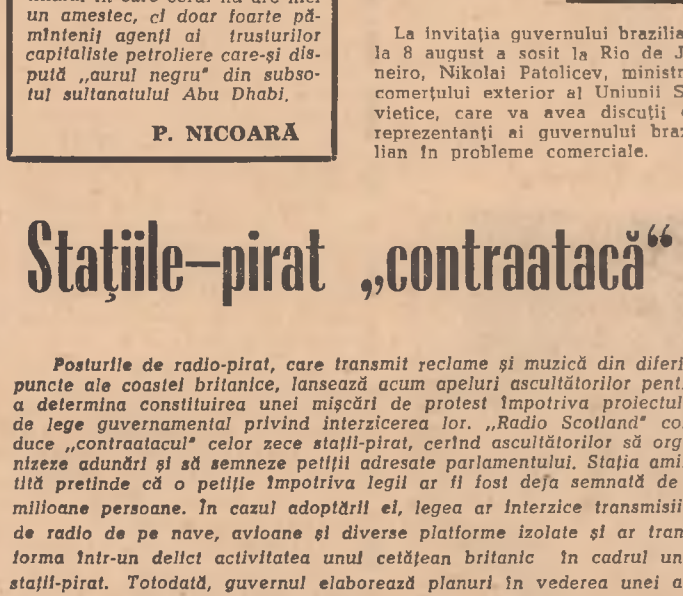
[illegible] un amestec, ci doar foarte pămînteni agenți ai trusturilor capitaliste petroliere care-și dispută „aurul negru" din subsolul sultanatului Abu Dhabi.

P. NICOARĂ

La invitația guvernului brazilia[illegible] la 8 august a sosit la Rio de J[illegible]neiro, Nikolai Patolicev, ministr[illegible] comerțului exterior al Uniunii S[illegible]vietice, care va avea discuții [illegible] reprezentanți ai guvernului braz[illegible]lian în probleme comerciale.

Stațiile—pirat „contraatacă"

Posturile de radio-pirat, care transmit reclame și muzică din diferi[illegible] puncte ale coastei britanice, lansează acum apeluri ascultătorilor pent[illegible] a determina constituirea unei mișcări de protest împotriva proiectul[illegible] de lege guvernamental privind interzicerea lor. „Radio Scotland" co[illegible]duce „contraatacul" celor zece stații-pirat, cerînd ascultătorilor să org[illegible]nizeze adunări și să semneze petiții adresate parlamentului. Stația ami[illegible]tită pretinde că o petiție împotriva legii ar fi fost deja semnată de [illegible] milioane persoane. În cazul adoptării ei, legea ar interzice transmisii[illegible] de radio de pe nave, avioane și diverse platforme izolate și ar tran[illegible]forma într-un delict activitatea unui cetățean britanic în cadrul un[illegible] stații-pirat. Totodată, guvernul elaborează planuri în vederea unei a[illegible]